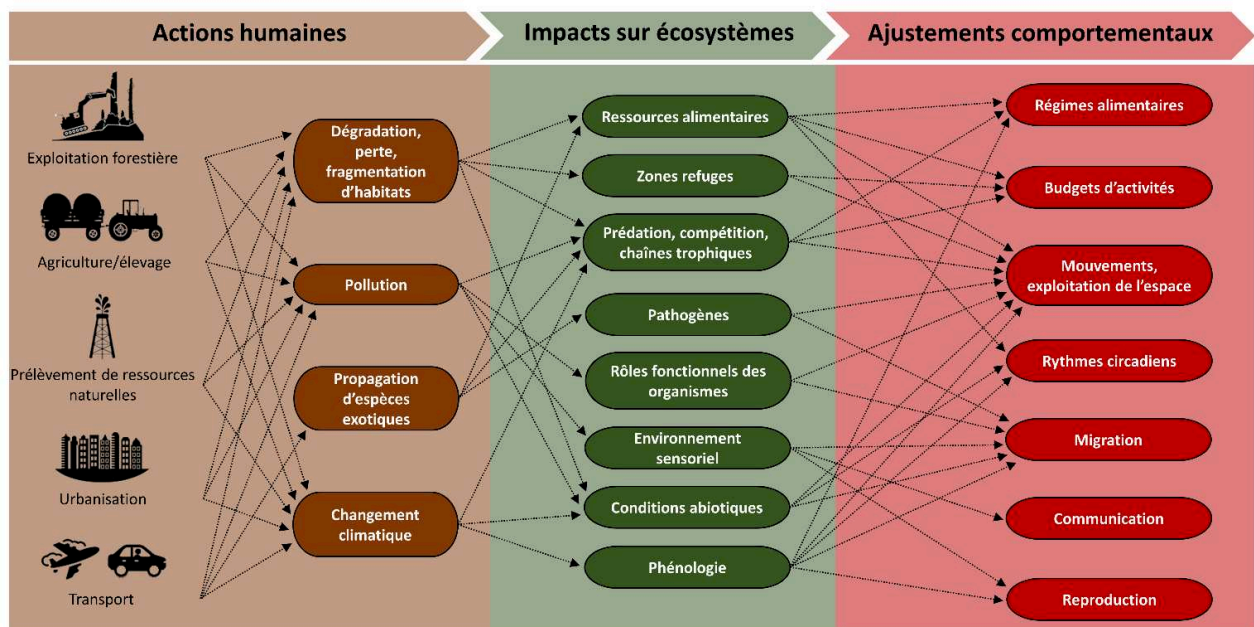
Actions humaines

Impacts sur écosystèmes

Ajustements comportementaux

Exploitation forestière

Agriculture/élevage

Prélèvement de ressources naturelles

Urbanisation

Transport

Dégradation, perte, fragmentation d'habitats

Pollution

Propagation d'espèces exotiques

Changement climatique

Ressources alimentaires

Zones refuges

Prédation, compétition, chaînes trophiques

Pathogènes

Rôles fonctionnels des organismes

Environnement sensoriel

Conditions abiotiques

Phénologie

Régimes alimentaires

Budgets d'activités

Mouvements, exploitation de l'espace

Rythmes circadiens

Migration

Communication

Reproduction